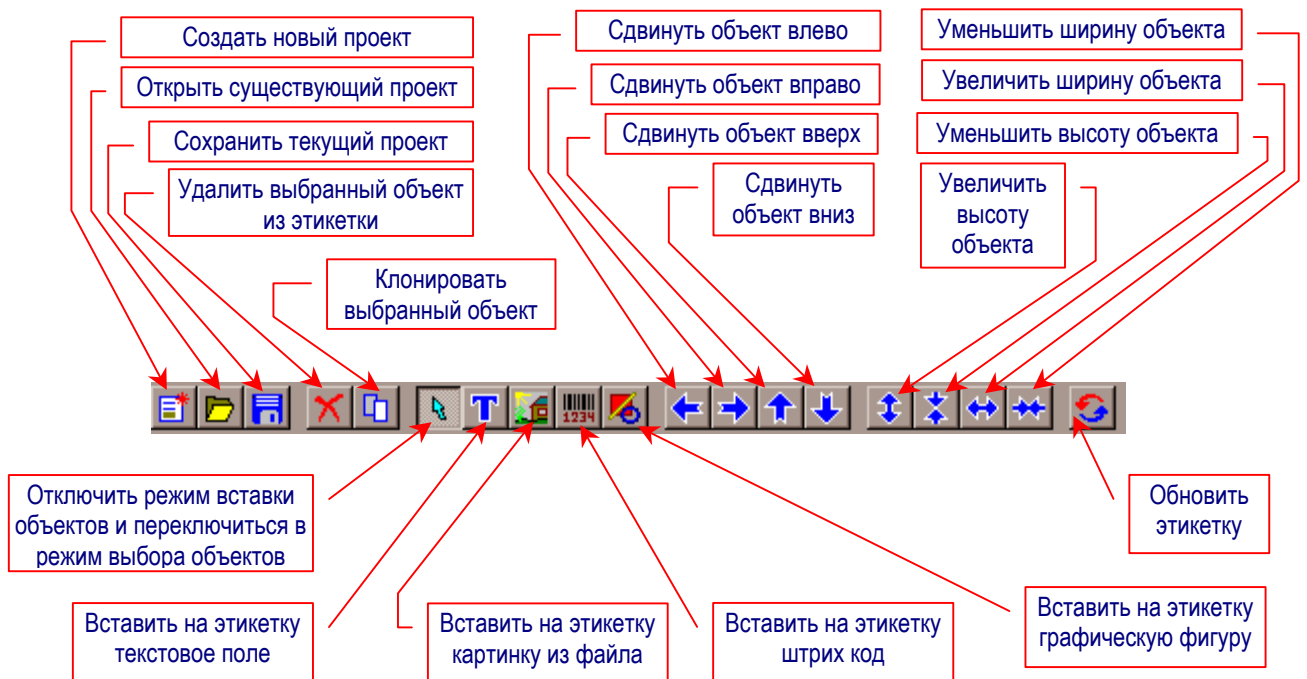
Создать новый проект

Открыть существующий проект

Сохранить текущий проект

Удалить выбранный объект из этикетки

Клонировать выбранный объект

Сдвинуть объект влево

Сдвинуть объект вправо

Сдвинуть объект вверх

Сдвинуть объект вниз

Уменьшить ширину объекта

Увеличить ширину объекта

Уменьшить высоту объекта

Увеличить высоту объекта

1234

Отключить режим вставки объектов и переключиться в режим выбора объектов

Обновить этикетку

Вставить на этикетку текстовое поле

Вставить на этикетку картинку из файла

Вставить на этикетку штрих код

Вставить на этикетку графическую фигуру